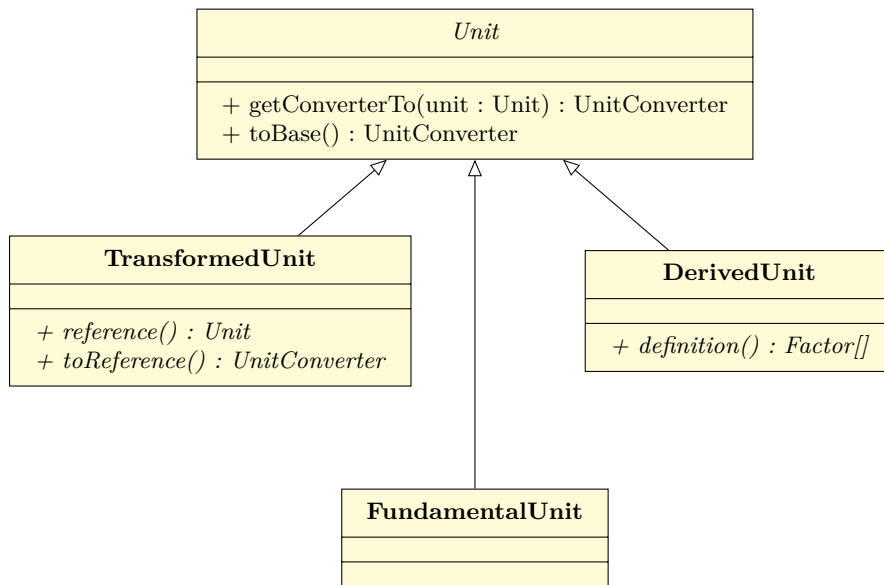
Unit

+ getConverterTo(unit : Unit) : UnitConverter
+ toBase() : UnitConverter

TransformedUnit

+ reference() : Unit
+ toReference() : UnitConverter

DerivedUnit

+ definition() : Factor[]

FundamentalUnit